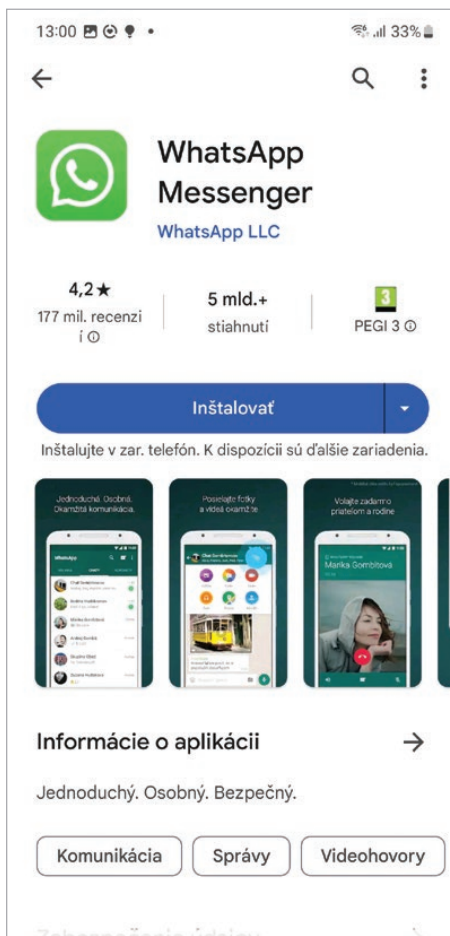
13:00 33%

WhatsApp Messenger
WhatsApp LLC

4,2★
177 mil. recenzií ⓘ

5 mld.+
stiahnutí

3
PEGI 3 ⓘ

Inštalovať

Inštalujte v zar. telefón. K dispozícii sú ďalšie zariadenia.

Jednoduchá. Osobná. Okamžitá komunikácia.

Posielajte fotky a videá okamžite

Volajte zadarmo priateľom a rodine

Marika Gombitová

Informácie o aplikácii →

Jednoduchý. Osobný. Bezpečný.

Komunikácia
Správy
Videohovory

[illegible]